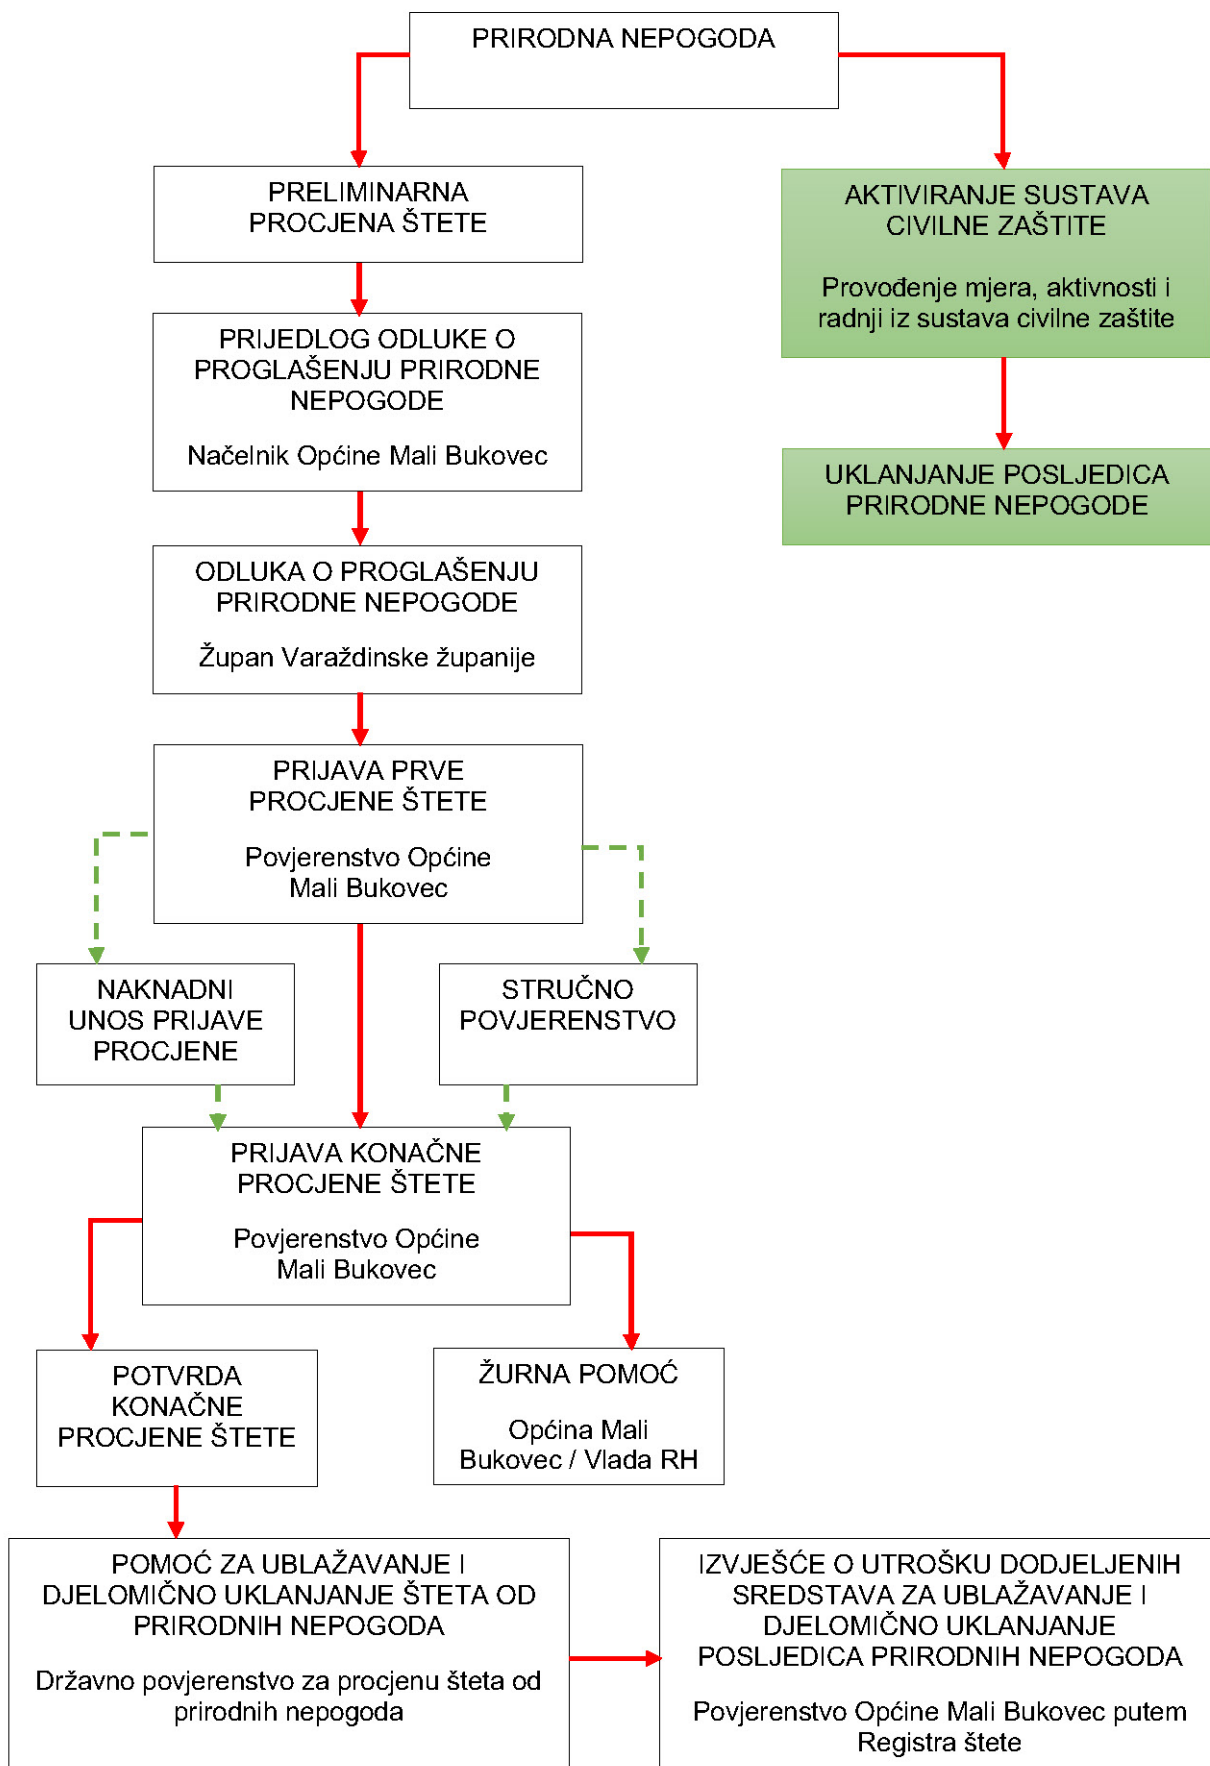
PRIRODNA NEPOGODA

PRELIMINARNA PROCJENA ŠTETE

AKTIVIRANJE SUSTAVA CIVILNE ZAŠTITE

Provođenje mjera, aktivnosti i radnji iz sustava civilne zaštite

PRIJEDLOG ODLUKE O PROGLAŠENJU PRIRODNE NEPOGODE

Načelnik Općine Mali Bukovec

UKLANJANJE POSLJEDICA PRIRODNE NEPOGODE

ODLUKA O PROGLAŠENJU PRIRODNE NEPOGODE

Župan Varaždinske županije

PRIJAVA PRVE PROCJENE ŠTETE

Povjerenstvo Općine Mali Bukovec

NAKNADNI UNOS PRIJAVE PROCJENE

STRUČNO POVJERENSTVO

PRIJAVA KONAČNE PROCJENE ŠTETE

Povjerenstvo Općine Mali Bukovec

POTVRDA KONAČNE PROCJENE ŠTETE

ŽURNA POMOĆ

Općina Mali Bukovec / Vlada RH

POMOĆ ZA UBLAŽAVANJE I DJELOMIČNO UKLANJANJE ŠTETA OD PRIRODNIH NEPOGODA

Državno povjerenstvo za procjenu šteta od prirodnih nepogoda

IZVJEŠĆE O UTROŠKU DODJELJENIH SREDSTAVA ZA UBLAŽAVANJE I DJELOMIČNO UKLANJANJE POSLJEDICA PRIRODNIH NEPOGODA

Povjerenstvo Općine Mali Bukovec putem Registra štete